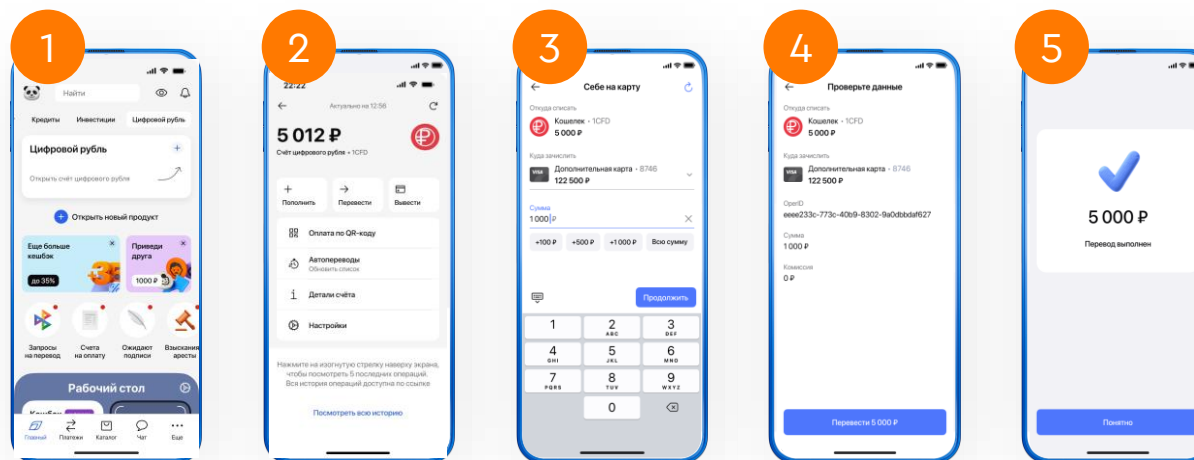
1

Найти

Кредиты Инвестиции Цифровой рубль

Цифровой рубль

Открыть счёт цифрового рубля

Открыть новый продукт

Еще больше кешбэк

до 35%

Приведи друга

1000 ₽

Запросы на перевод

Счета на оплату

Ожидают подписи

Взыскания аресты

Рабочий стол

Кешбэк

Главный Платежи Каталог Чат Еще

2

22:22

Актуально на 12:56

5 012 ₽

Счёт цифрового рубля • 1CFD

Пополнить

Перевести

Вывести

Оплата по QR-коду

Автопереводы
Обновить список

Детали счёта

Настройки

Нажмите на изогнутую стрелку наверху экрана, чтобы посмотреть 5 последних операций. Вся история операций доступна по ссылке

Посмотреть всю историю

3

Себе на карту

Откуда списать

Кошелек • 1CFD
5 000 ₽

Куда зачислить

Дополнительная карта • 8746
122 500 ₽

Сумма
1 000 ₽

+100 ₽ +500 ₽ +1 000 ₽ Всю сумму

Продолжить

1
2 ABC
3 DEF
4 GHI
5 JKL
6 MNO
7 PQRS
8 TUV
9 WXYZ
0

4

Проверьте данные

Откуда списать

Кошелек • 1CFD
5 000 ₽

Куда зачислить

Дополнительная карта • 8746
122 500 ₽

OperID
eeee233c-773c-40b9-8302-9a0dbbdaf627

Сумма
1 000 ₽

Комиссия
0 ₽

Перевести 5 000 ₽

5

5 000 ₽

Перевод выполнен

Понятно